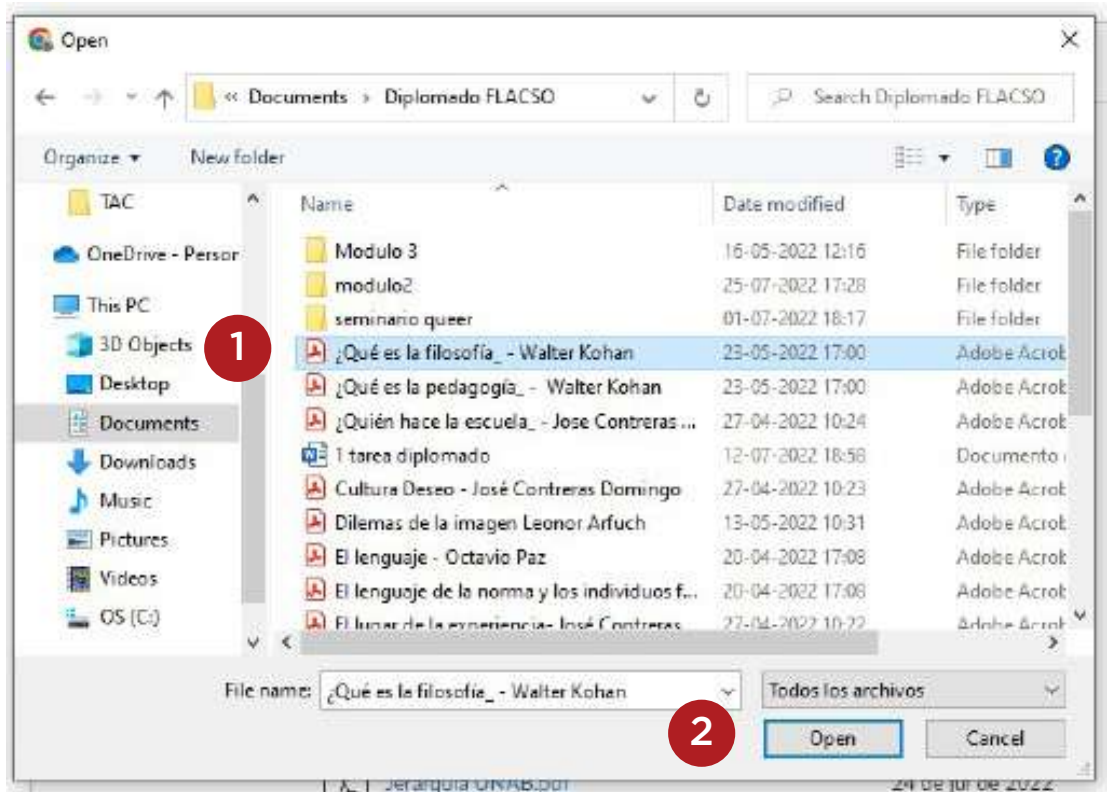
Open

« Documents › Diplomado FLACSO

Search Diplomado FLACSO

Organize ▾ New folder

TAC
OneDrive - Persor
This PC
3D Objects
Desktop
Documents
Downloads
Music
Pictures
Videos
OS (C:)

1

| Name | Date modified | Type |
|---|---|---|
| Modulo 3 | 16-05-2022 12:16 | File folder |
| modulo2 | 25-07-2022 17:28 | File folder |
| seminario queer | 01-07-2022 18:17 | File folder |
| ¿Qué es la filosofía_ - Walter Kohan | 23-05-2022 17:00 | Adobe Acrot |
| ¿Qué es la pedagogía_ - Walter Kohan | 23-05-2022 17:00 | Adobe Acrot |
| ¿Quién hace la escuela_ - Jose Contreras ... | 27-04-2022 10:24 | Adobe Acrot |
| 1 tarea diplomado | 12-07-2022 18:58 | Documento |
| Cultura Deseo - José Contreras Domingo | 27-04-2022 10:23 | Adobe Acrot |
| Dilemas de la imagen Leonor Arfuch | 13-05-2022 10:31 | Adobe Acrot |
| El lenguaje - Octavio Paz | 20-04-2022 17:08 | Adobe Acrot |
| El lenguaje de la norma y los individuos f... | 20-04-2022 17:08 | Adobe Acrot |
| El lugar de la experiencia- José Contreras | 27-04-2022 10:22 | Adobe Acrot |

File name: ¿Qué es la filosofía_ - Walter Kohan

Todos los archivos

2

Open

Cancel

Jerarquía UNAB.pdf 24 de jul de 2022